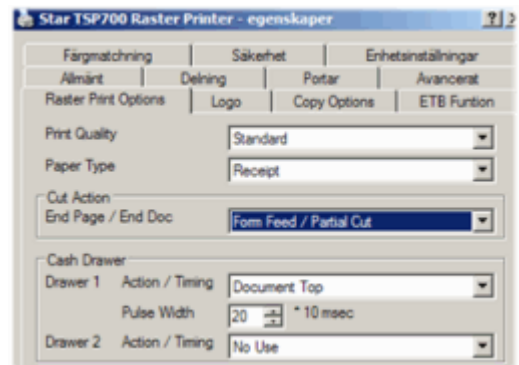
Star TSP700 Raster Printer - egenskaper

?| X

Färgmatchning | Säkerhet | Enhetsinställningar

Allmänt | Delning | Portar | Avancerat

Raster Print Options | Logo | Copy Options | ETB Funtion

Print Quality | Standard

Paper Type | Receipt

Cut Action

End Page / End Doc | Form Feed / Partial Cut

Cash Drawer

Drawer 1 | Action / Timing | Document Top

Pulse Width | 20 | * 10 msec

Drawer 2 | Action / Timing | No Use